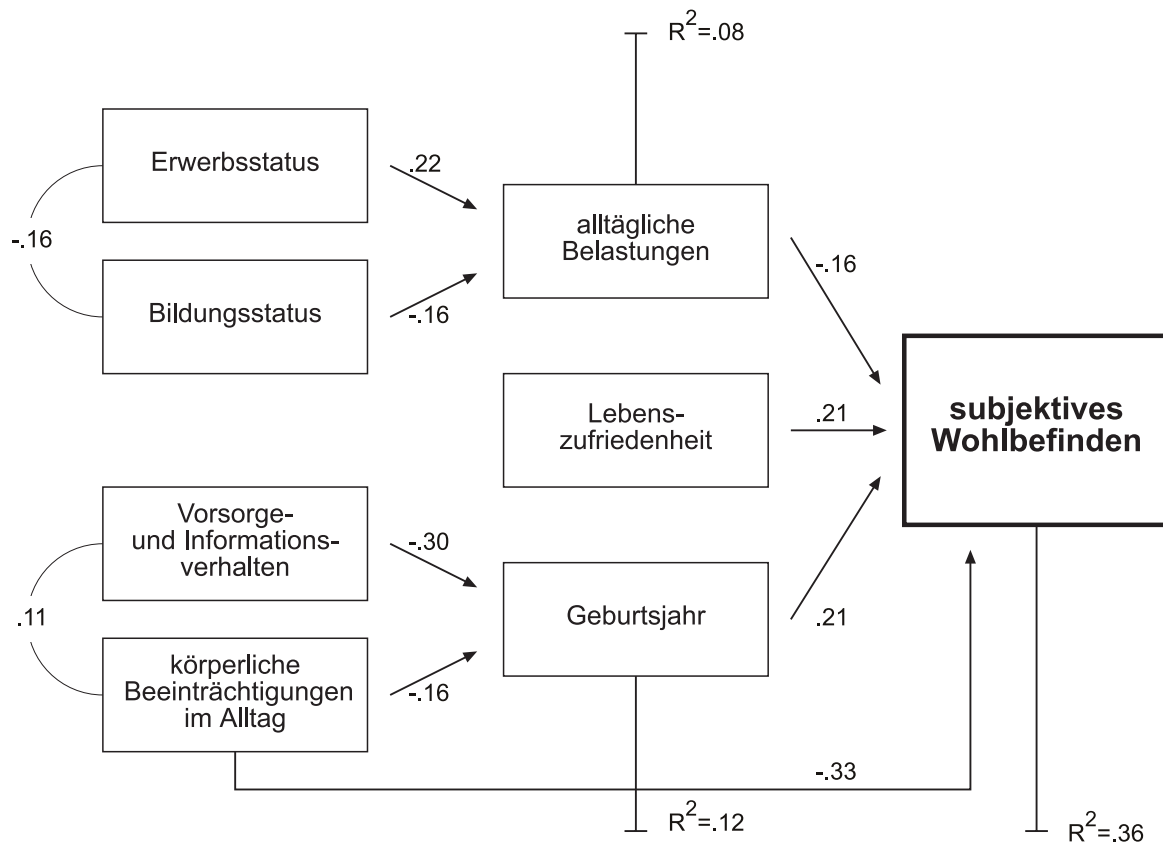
$R^2$=.08

Erwerbsstatus

.22

alltägliche Belastungen

-.16

Bildungsstatus

-.16

-.16

Lebens-zufriedenheit

.21

subjektives Wohlbefinden

Vorsorge- und Informations-verhalten

-.30

.11

Geburtsjahr

.21

körperliche Beeinträchtigungen im Alltag

-.16

-.33

$R^2$=.12

$R^2$=.36